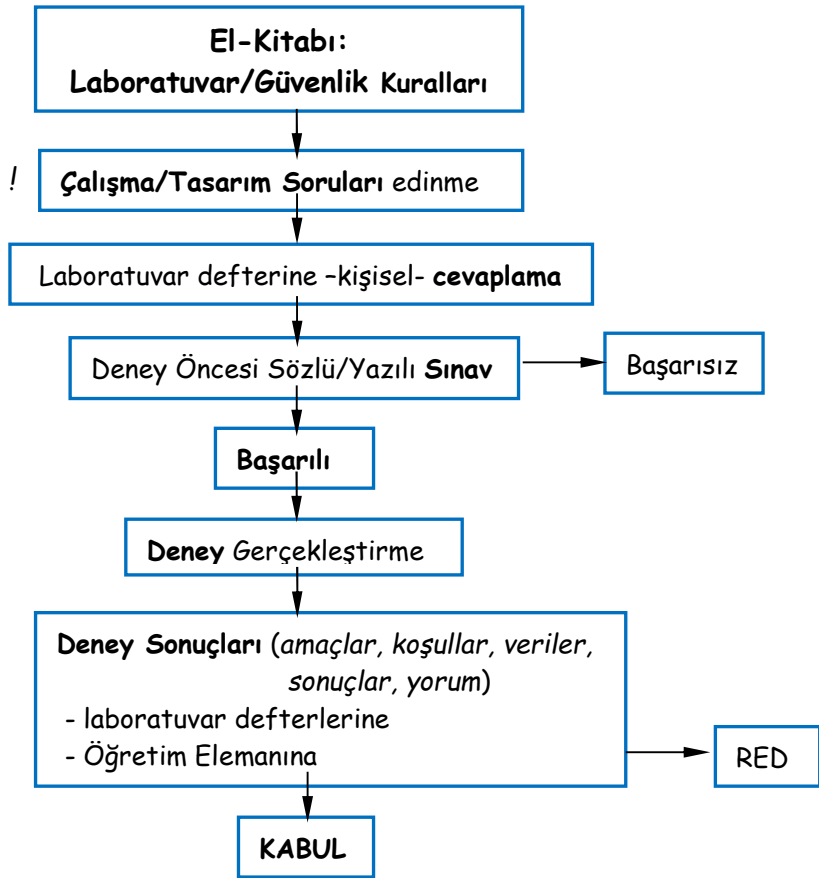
El-Kitabı:
Laboratuvar/Güvenlik Kuralları

!

Çalışma/Tasarım Soruları edinme

Laboratuvar defterine –kişisel- cevaplama

Deney Öncesi Sözlü/Yazılı Sınav

Başarısız

Başarılı

Deney Gerçekleştirme

Deney Sonuçları (amaçlar, koşullar, veriler, sonuçlar, yorum)
- laboratuvar defterlerine
- Öğretim Elemanına

RED

KABUL